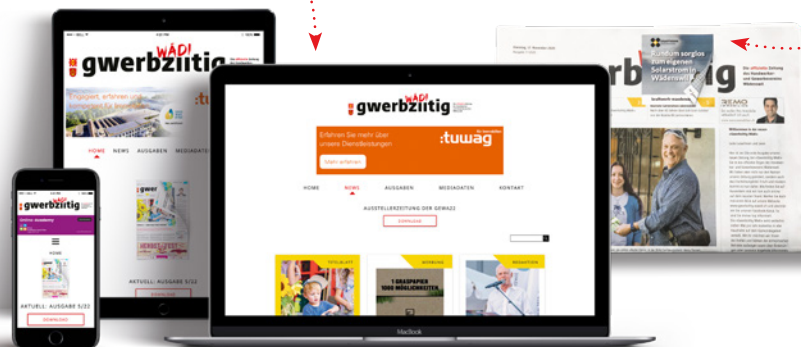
WÄDI gwerbziitig

HOME NEWS AUSGABEN MEDIADATEN

:tuw

AKTUELL: AUSGABE 5/22

WÄDI gwerbziitig

HOME

AKTUELL: AUSGABE 5/22

DOWNLOAD

WÄDI gwerbziitig

Erfahren Sie mehr über unsere Dienstleistungen

Mehr erfahren

:tuwag

HOME NEWS AUSGABEN MEDIADATEN KONTAKT

AUSSTELLERZEITUNG DER GEWA22

DOWNLOAD

TITELBLATT

WERBUNG

REDAKTION

1 GRASPAPIER 1000 MÖGLICHKEITEN

MacBook

gwerbziitig

Rundum sorglos zum eigenen Solarstrom in Wädenswil

Die offizielle Zeitung des Handwerker- und Gewerbevereins Wädenswil

Willkommen in der neuen Wädenswiler Welt